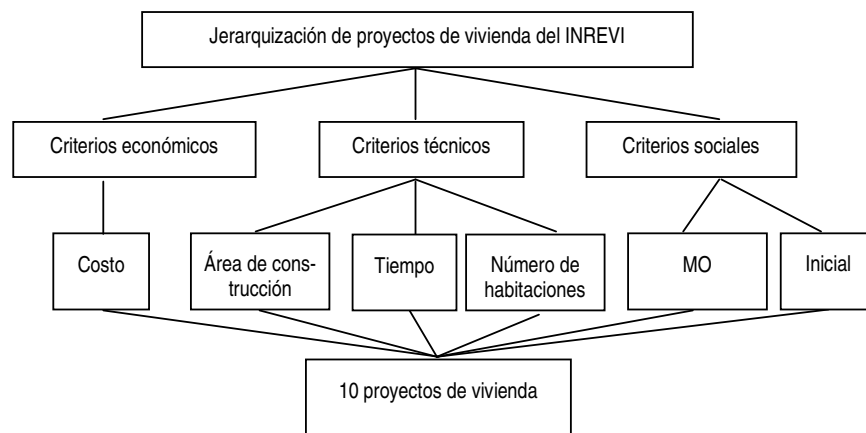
Jerarquización de proyectos de vivienda del INREVI

Criterios económicos

Criterios técnicos

Criterios sociales

Costo

Área de construcción

Tiempo

Número de habitaciones

MO

Inicial

10 proyectos de vivienda